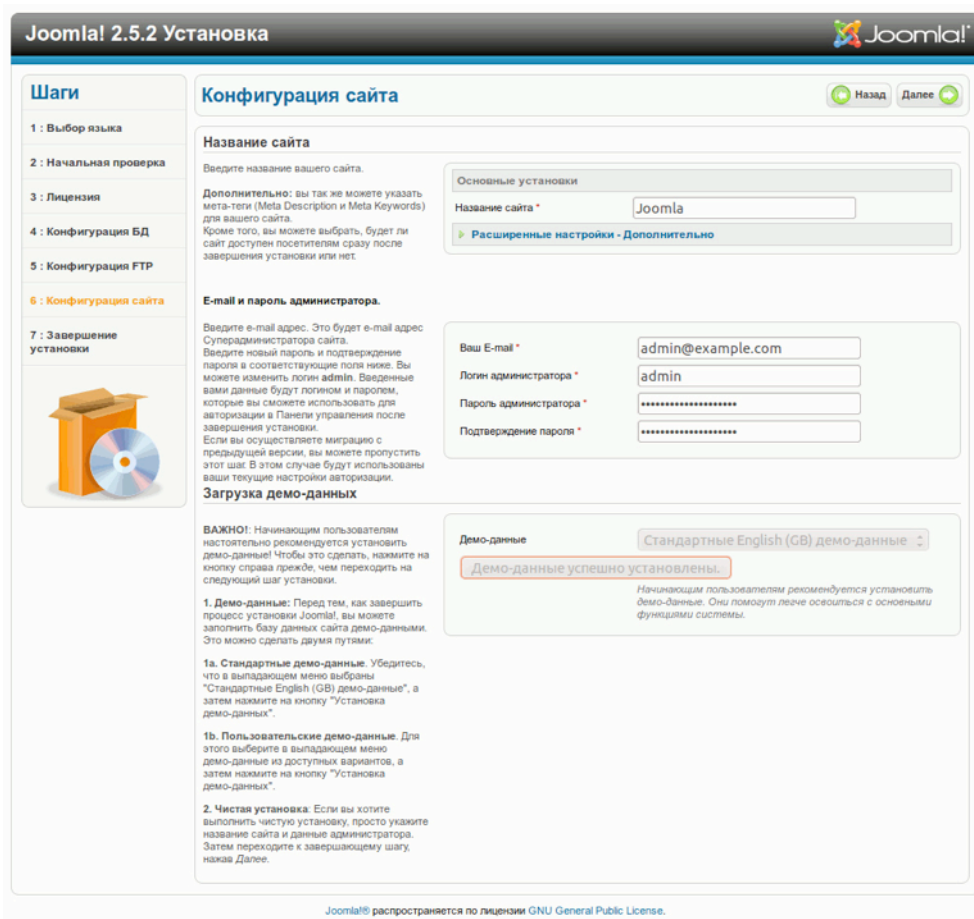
Joomla! 2.5.2 Установка

Joomla!

Шаги

1 : Выбор языка

2 : Начальная проверка

3 : Лицензия

4 : Конфигурация БД

5 : Конфигурация FTP

6 : Конфигурация сайта

7 : Завершение установки

Конфигурация сайта

Назад

Далее

Название сайта

Введите название вашего сайта.

Дополнительно: вы так же можете указать мета-теги (Meta Description и Meta Keywords) для вашего сайта.
Кроме того, вы можете выбрать, будет ли сайт доступен посетителям сразу после завершения установки или нет.

Основные установки

Название сайта *

Joomla

Расширенные настройки - Дополнительно

E-mail и пароль администратора.

Введите e-mail адрес. Это будет e-mail адрес Суперадминистратора сайта.
Введите новый пароль и подтверждение пароля в соответствующие поля ниже. Вы можете изменить логин admin. Введенные вами данные будут логином и паролем, которые вы сможете использовать для авторизации в Панели управления после завершения установки.
Если вы осуществляете миграцию с предыдущей версии, вы можете пропустить этот шаг. В этом случае будут использованы ваши текущие настройки авторизации.

Ваш E-mail *

admin@example.com

Логин администратора *

admin

Пароль администратора *

••••••••••••••••••••

Подтверждение пароля *

••••••••••••••••••••

Загрузка демо-данных

ВАЖНО!: Начинающим пользователям настоятельно рекомендуется установить демо-данные! Чтобы это сделать, нажмите на кнопку справа прежде, чем переходить на следующий шаг установки.

1. Демо-данные: Перед тем, как завершить процесс установки Joomla!, вы можете заполнить базу данных сайта демо-данными. Это можно сделать двумя путями:

1a. Стандартные демо-данные. Убедитесь, что в выпадающем меню выбраны "Стандартные English (GB) демо-данные", а затем нажмите на кнопку "Установка демо-данных".

1b. Пользовательские демо-данные. Для этого выберите в выпадающем меню демо-данные из доступных вариантов, а затем нажмите на кнопку "Установка демо-данных".

2. Чистая установка: Если вы хотите выполнить чистую установку, просто укажите название сайта и данные администратора. Затем переходите к завершающему шагу, нажав Далее.

Демо-данные

Стандартные English (GB) демо-данные

Демо-данные успешно установлены.

Начинающим пользователям рекомендуется установить демо-данные. Они помогут легче освоиться с основными функциями системы.

Joomla!® распространяется по лицензии GNU General Public License.